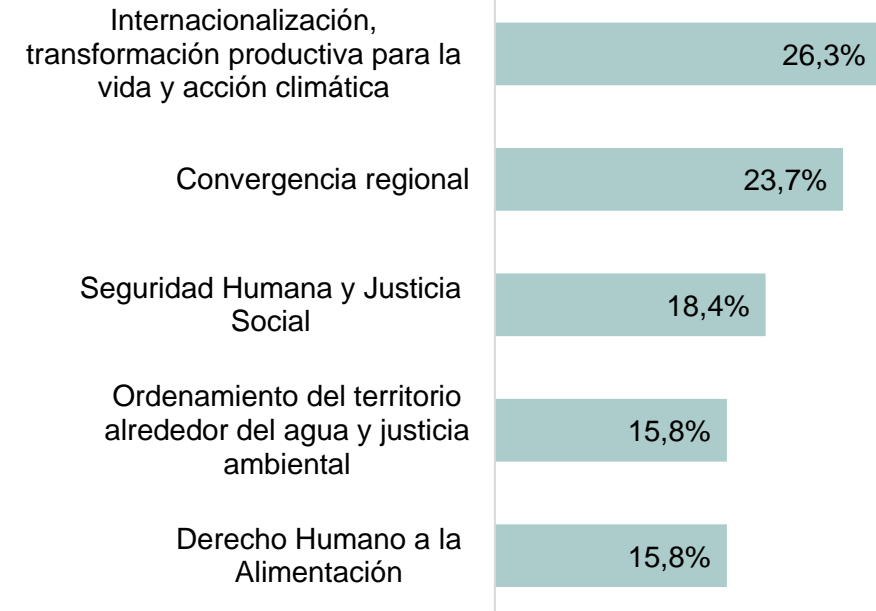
| | |
|---|---|
| Internacionalización, transformación productiva para la vida y acción climática | 26,3% |
| Convergencia regional | 23,7% |
| Seguridad Humana y Justicia Social | 18,4% |
| Ordenamiento del territorio alrededor del agua y justicia ambiental | 15,8% |
| Derecho Humano a la Alimentación | 15,8% |